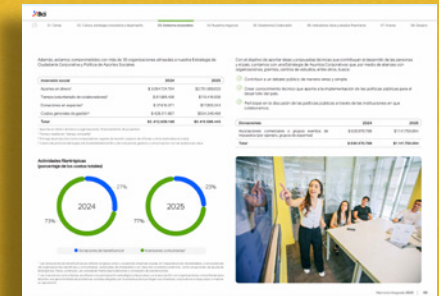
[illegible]

Además, estamos comprometidos con más de 30 organizaciones alineadas a nuestra Estrategia de Ciudadanía Corporativa y Política de Asuntos Sociales.

| Inversión social | 2024 | 2025 |
|---|---|---|
| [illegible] | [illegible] | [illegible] |
| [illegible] | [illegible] | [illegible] |
| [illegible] | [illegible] | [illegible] |
| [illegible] | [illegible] | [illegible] |
| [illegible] | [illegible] | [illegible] |
| Total | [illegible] | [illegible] |

Actividades filantrópicas (porcentaje de los costos totales)

2024

27%

73%

2025

23%

77%

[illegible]

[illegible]

Con el diseño de aportes desde cuidadosas técnicas que contribuyan al desarrollo de las personas y equidad, contamos con una Estrategia de Asuntos Ciudadanos que por medio de alianzas con organizaciones, permite, centros de estudios entre otros, busca:

Contribuir a un debate público de manera seria y simple.

Crear conocimiento técnico que aporte a la implementación de las políticas públicas para el desarrollo del país.

Participar en la discusión de las políticas públicas a través de las instituciones en que colaboramos.

| Donaciones | 2024 | 2025 |
|---|---|---|
| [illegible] | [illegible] | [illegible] |
| Total | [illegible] | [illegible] |

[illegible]